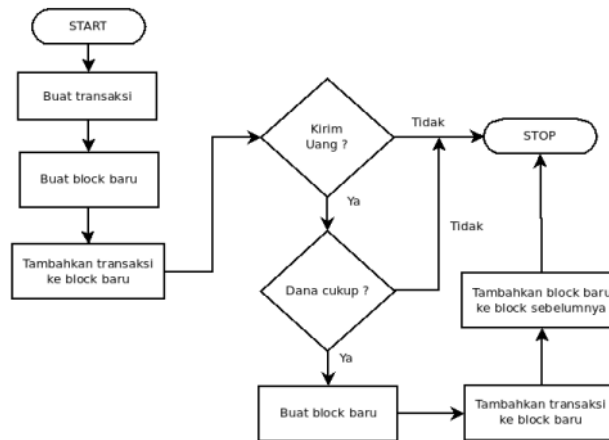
START

Buat transaksi

Buat block baru

Tambahkan transaksi ke block baru

Kirim Uang ?

Tidak

STOP

Ya

Tidak

Dana cukup ?

Ya

Tambahkan block baru ke block sebelumnya

Buat block baru

Tambahkan transaksi ke block baru